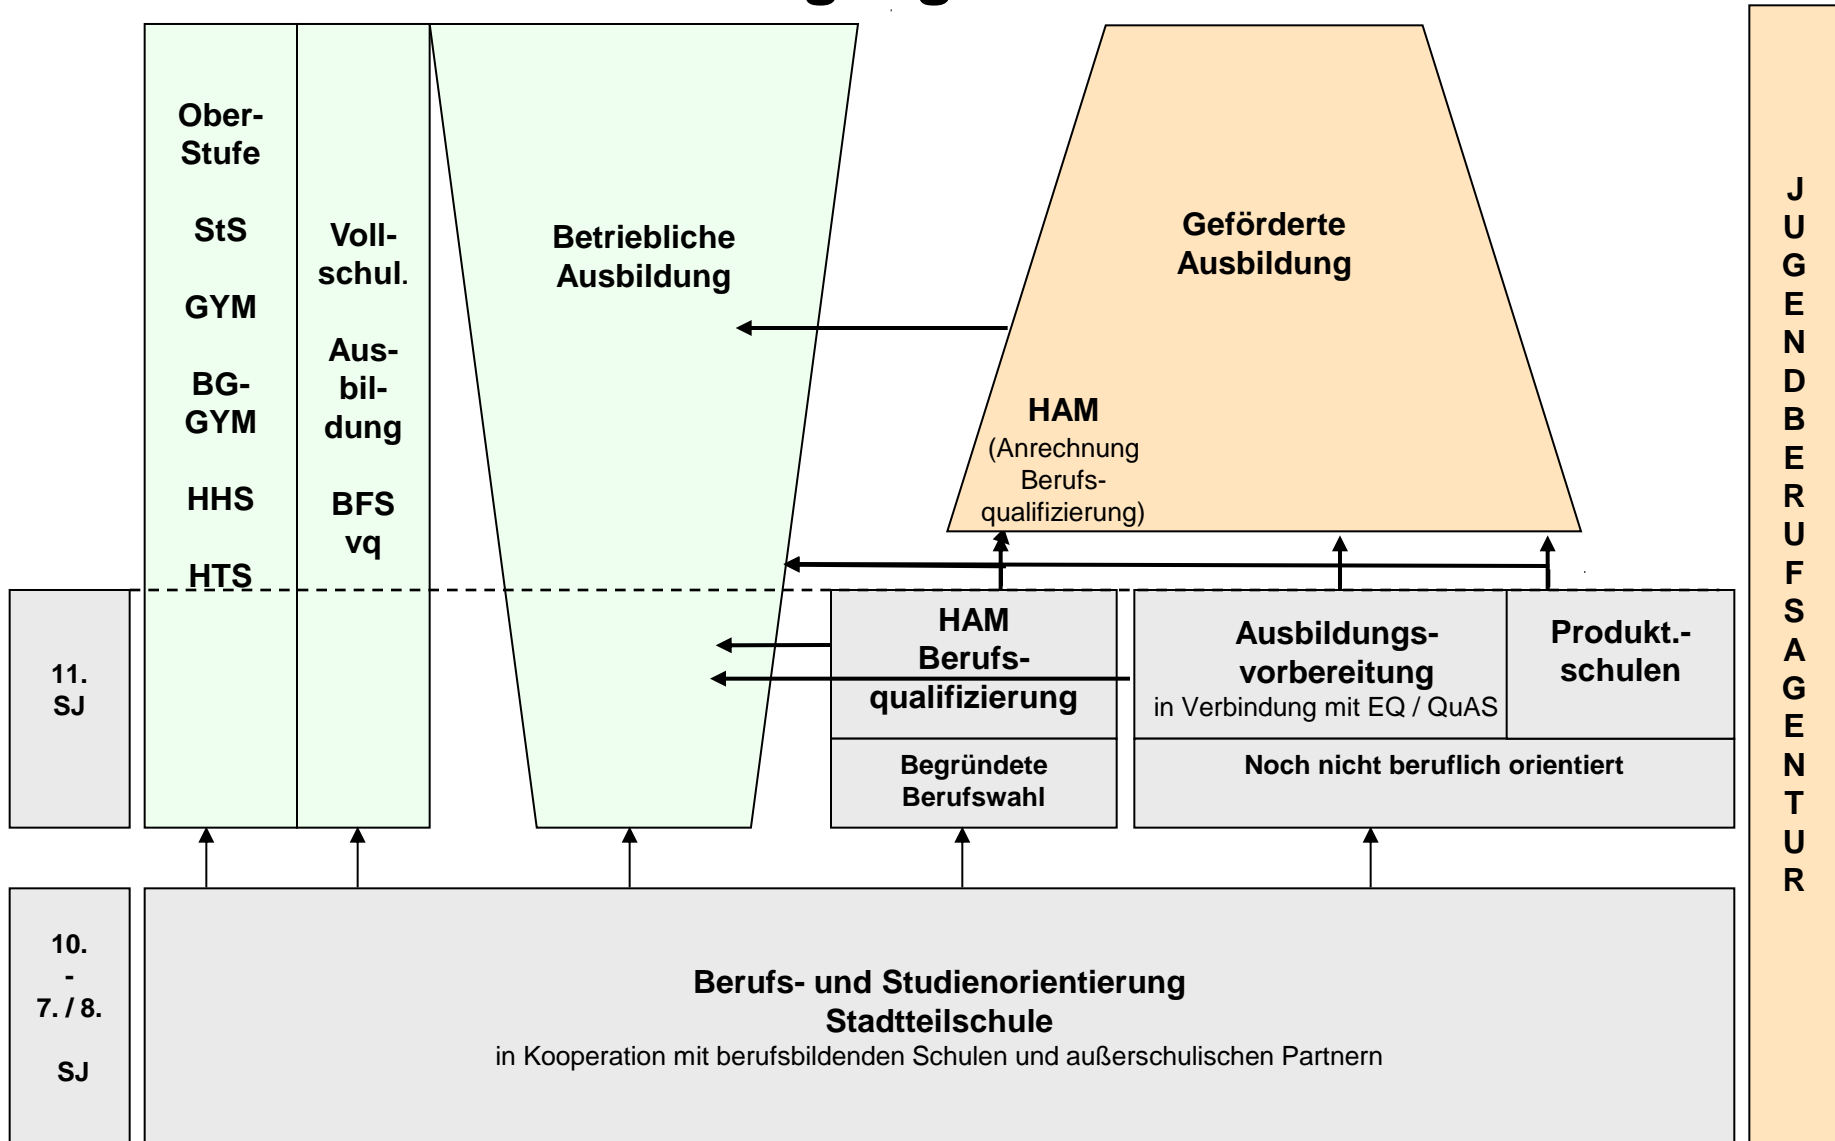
Ober-Stufe

StS

GYM

BG-GYM

HHS

HTS

Voll-schul.

Ausbildung

BFS vq

Betriebliche Ausbildung

Geförderte Ausbildung

HAM
(Anrechnung Berufsqualifizierung)

J
U
G
E
N
D
B
E
R
U
F
S
A
G
E
N
T
U
R

11.
SJ

HAM
Berufsqualifizierung

Begründete Berufswahl

Ausbildungsvorbereitung
in Verbindung mit EQ / QuAS

Produkt.-schulen

Noch nicht beruflich orientiert

10.
-
7. / 8.

SJ

Berufs- und Studienorientierung
Stadtteilschule
in Kooperation mit berufsbildenden Schulen und außerschulischen Partnern